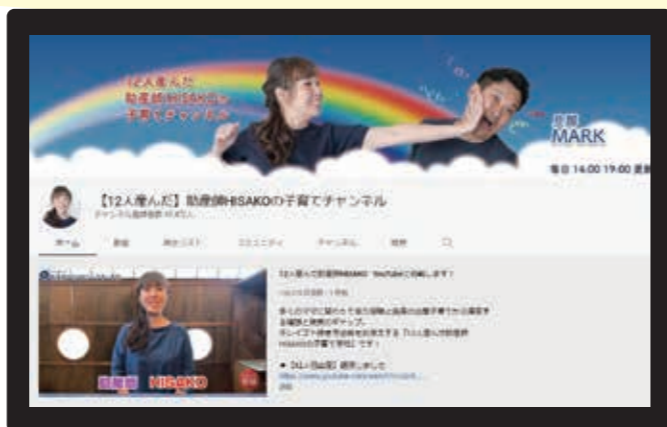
12人産んだ
助産師HISAKOの
子育てチャンネル

夫
MARK

毎日 14:00 19:00 更新

【12人産んだ】助産師HISAKOの子育てチャンネル
チャンネル登録者数 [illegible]

ホーム　動画　再生リスト　コミュニティ　チャンネル　概要

12人産んだ助産師HISAKO YouTubeにお越しいただきありがとうございます！
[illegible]
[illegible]
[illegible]
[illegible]
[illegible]

● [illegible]
https://www.youtube.com/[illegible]
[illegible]

助産師　HISAKO